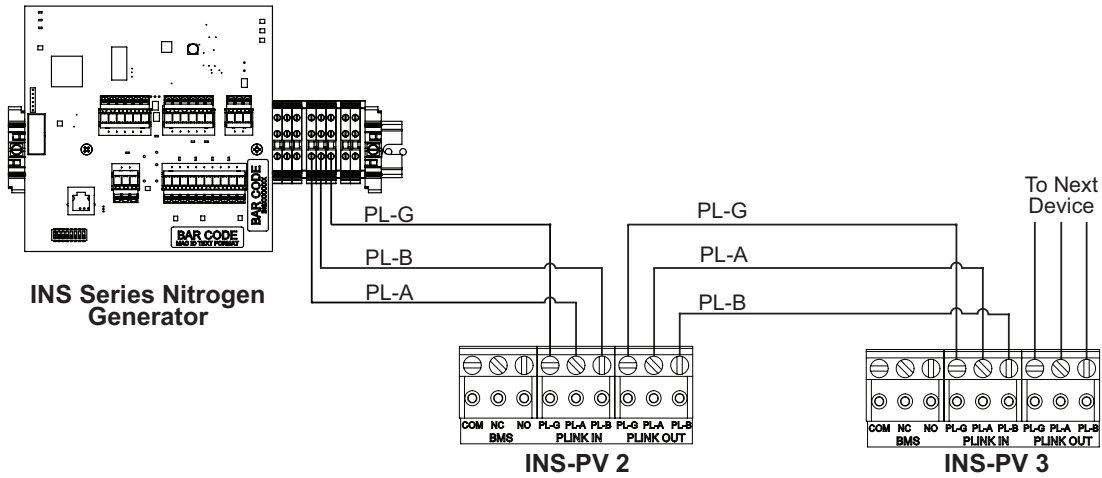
BAR CODE

BAR CODE
MAC ID TEXT FORMAT

PL-G

PL-B

PL-A

INS Series Nitrogen Generator

PL-G

PL-A

PL-B

To Next Device

COM NC NO
BMS
PL-G PL-A PL-B
PLINK IN
PL-G PL-A PL-B
PLINK OUT

INS-PV 2

COM NC NO
BMS
PL-G PL-A PL-B
PLINK IN
PL-G PL-A PL-B
PLINK OUT

INS-PV 3